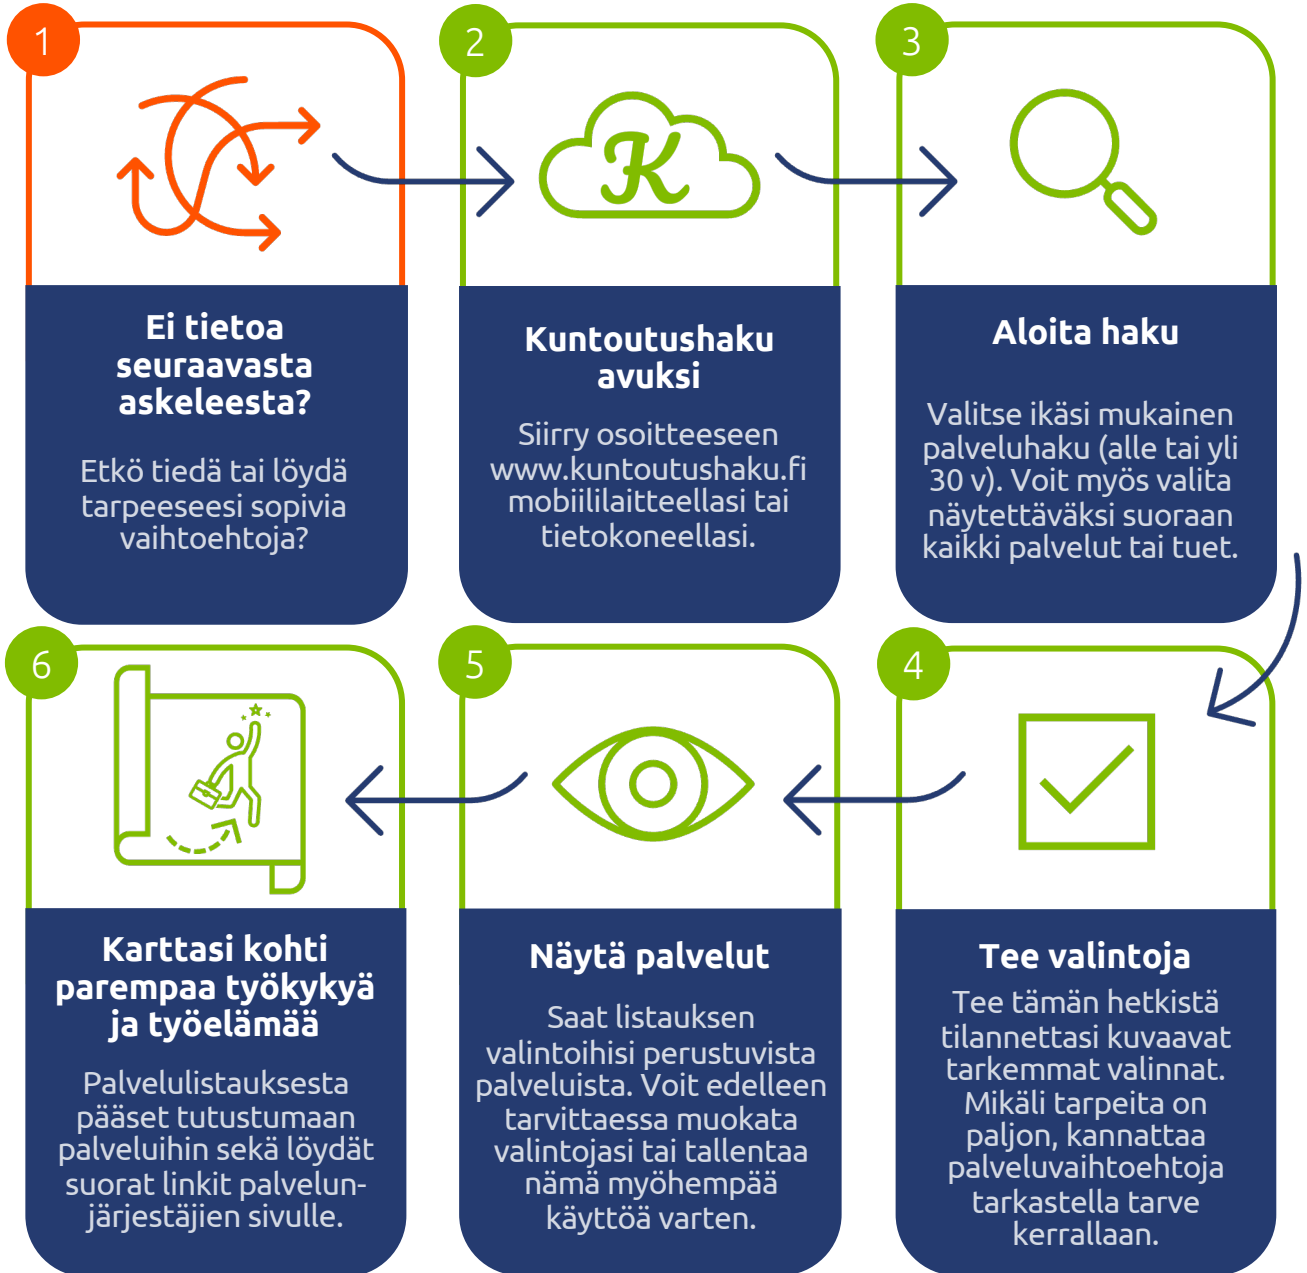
1

Ei tietoa seuraavasta askeleesta?

Etkö tiedä tai löydä tarpeeseesi sopivia vaihtoehtoja?

2

K

Kuntoutushaku avuksi

Siirry osoitteeseen www.kuntoutushaku.fi mobiililaitteellasi tai tietokoneellasi.

3

Aloita haku

Valitse ikäsi mukainen palveluhaku (alle tai yli 30 v). Voit myös valita näytettäväksi suoraan kaikki palvelut tai tuet.

4

Tee valintoja

Tee tämän hetkistä tilannettasi kuvaavat tarkemmat valinnat. Mikäli tarpeita on paljon, kannattaa palveluvaihtoehtoja tarkastella tarve kerrallaan.

5

Näytä palvelut

Saat listauksen valintoihisi perustuvista palveluista. Voit edelleen tarvittaessa muokata valintojasi tai tallentaa nämä myöhempää käyttöä varten.

6

Karttasi kohti parempaa työkykyä ja työelämää

Palvelulistauksesta pääset tutustumaan palveluihin sekä löydät suorat linkit palvelunjärjestäjien sivulle.